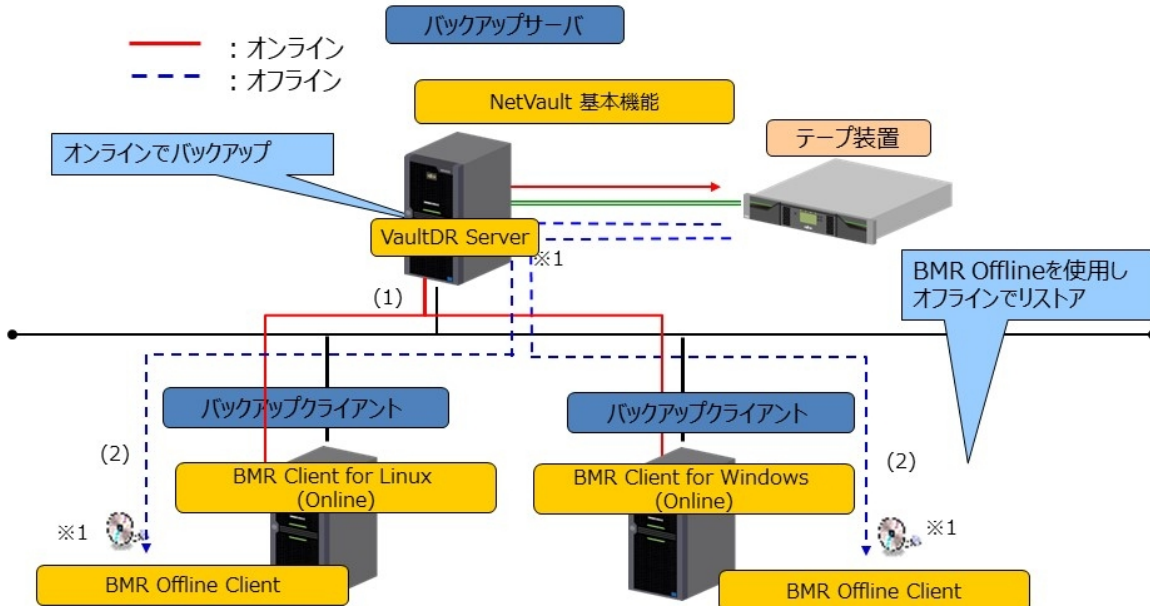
バックアップサーバ

：オンライン
：オフライン

NetVault 基本機能

オンラインでバックアップ

テープ装置

VaultDR Server

※1

BMR Offlineを使用しオフラインでリストア

(1)

バックアップクライアント

バックアップクライアント

(2)

(2)

BMR Client for Linux (Online)

BMR Client for Windows (Online)

※1

※1

BMR Offline Client

BMR Offline Client